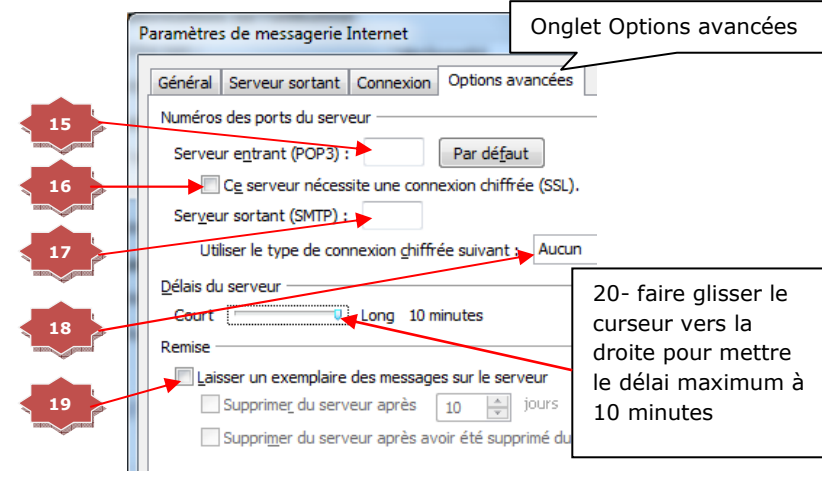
Paramètres de messagerie Internet

Onglet Options avancées

Général | Serveur sortant | Connexion | Options avancées

Numéros des ports du serveur

15

Serveur entrant (POP3) :

Par défaut

16

Ce serveur nécessite une connexion chiffrée (SSL).

Serveur sortant (SMTP) :

17

Utiliser le type de connexion chiffrée suivant : Aucun

Délais du serveur

18

Court

Long 10 minutes

20- faire glisser le curseur vers la droite pour mettre le délai maximum à 10 minutes

Remise

19

Laisser un exemplaire des messages sur le serveur

Supprimer du serveur après 10 jours

Supprimer du serveur après avoir été supprimé du